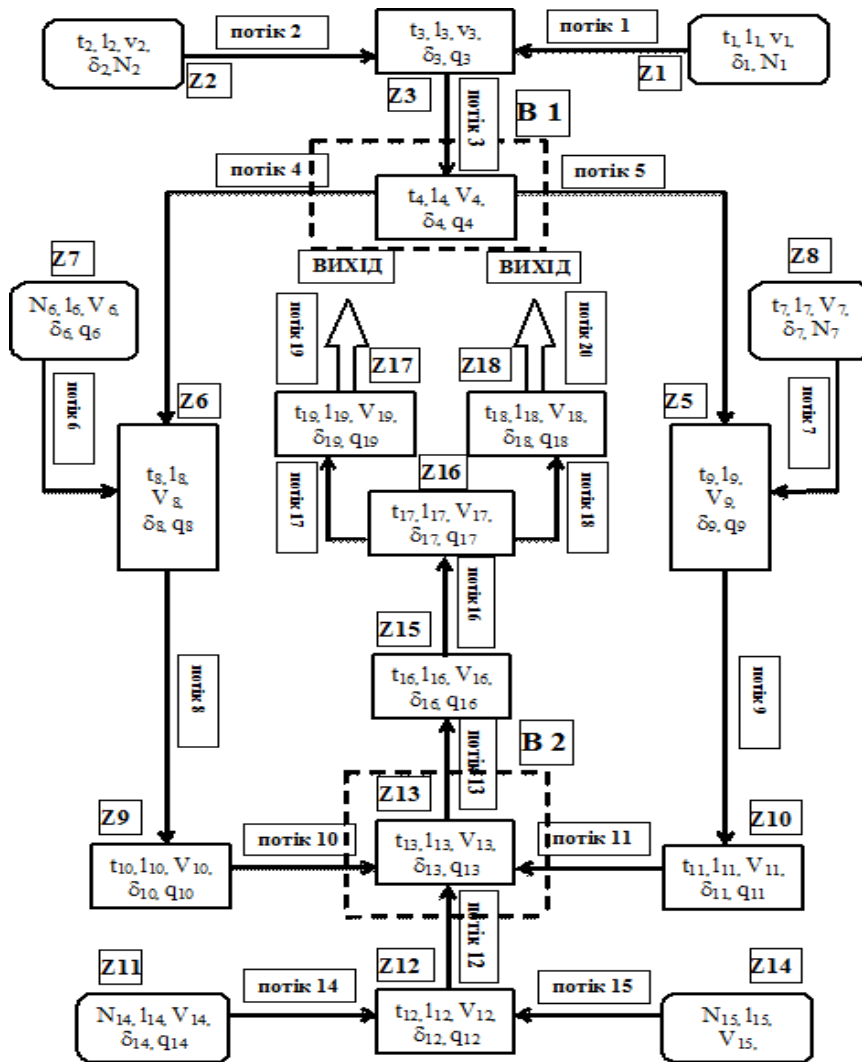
$t_2, l_2, v_2, \delta_2 N_2$

потік 2

$t_3, l_3, v_3, \delta_3, q_3$

потік 1

$t_1, l_1, v_1, \delta_1, N_1$

Z2

Z3

Z1

потік 3

B 1

потік 4

потік 5

$t_4, l_4, V_4, \delta_4, q_4$

Z7

ВИХІД

ВИХІД

Z8

$N_6, l_6, V_6, \delta_6, q_6$

потік 19

потік 20

$t_7, l_7, V_7, \delta_7, N_7$

потік 6

Z17

Z18

потік 7

Z6

$t_{19}, l_{19}, V_{19}, \delta_{19}, q_{19}$

$t_{18}, l_{18}, V_{18}, \delta_{18}, q_{18}$

Z5

Z16

потік 17

потік 18

$t_8, l_8, V_8, \delta_8, q_8$

$t_{17}, l_{17}, V_{17}, \delta_{17}, q_{17}$

$t_9, l_9, V_9, \delta_9, q_9$

потік 16

Z15

потік 8

$t_{16}, l_{16}, V_{16}, \delta_{16}, q_{16}$

потік 9

потік 13

B 2

Z13

Z9

потік 10

потік 11

Z10

$t_{10}, l_{10}, V_{10}, \delta_{10}, q_{10}$

$t_{13}, l_{13}, V_{13}, \delta_{13}, q_{13}$

$t_{11}, l_{11}, V_{11}, \delta_{11}, q_{11}$

потік 12

Z11

Z12

Z14

потік 14

потік 15

$N_{14}, l_{14}, V_{14}, \delta_{14}, q_{14}$

$t_{12}, l_{12}, V_{12}, \delta_{12}, q_{12}$

$N_{15}, l_{15}, V_{15},$